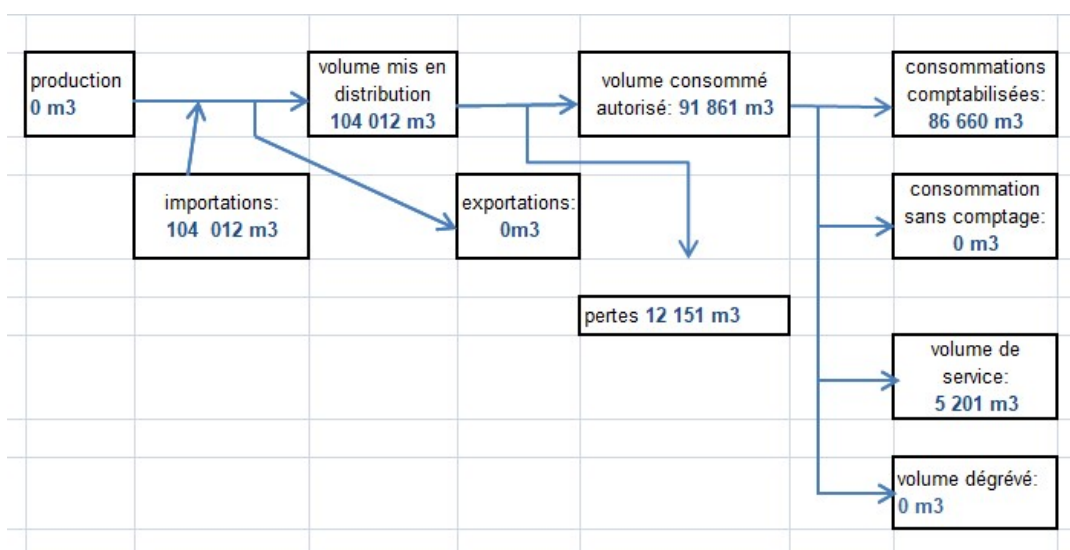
production
0 m3

volume mis en distribution
104 012 m3

volume consommé autorisé: 91 861 m3

consommations comptabilisées:
86 660 m3

importations:
104 012 m3

exportations:
0m3

consommation sans comptage:
0 m3

pertes 12 151 m3

volume de service:
5 201 m3

volume dégrévé:
0 m3